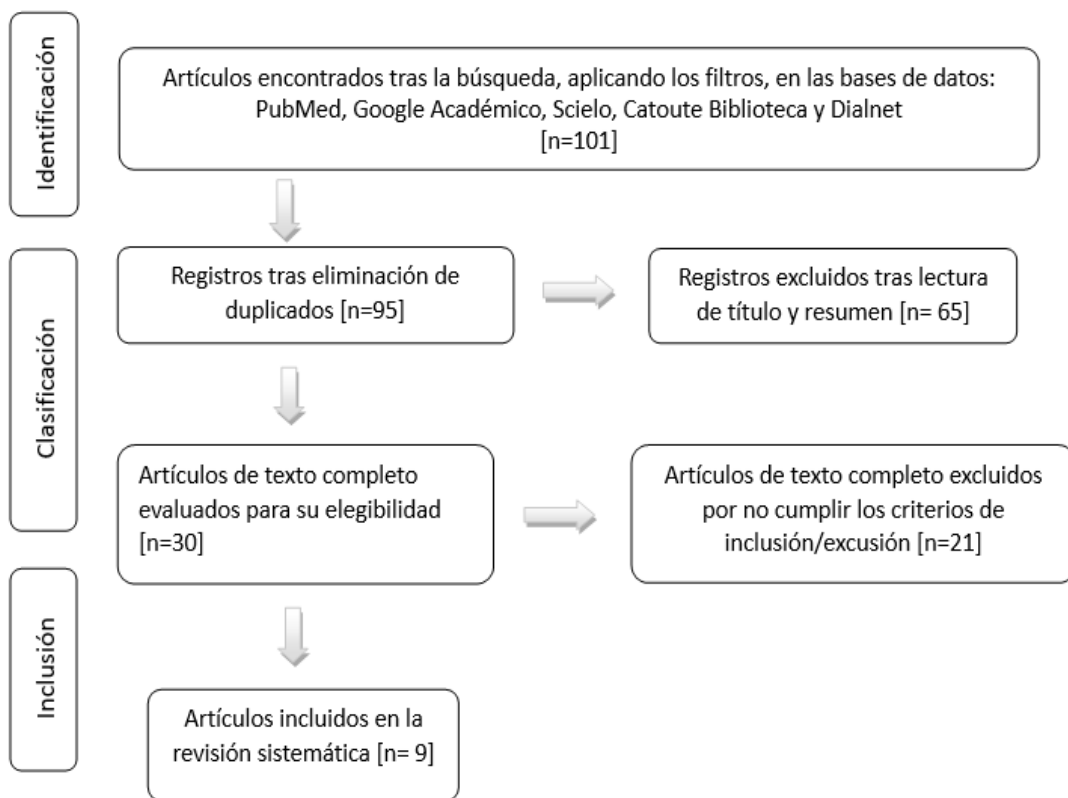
Identificación

Artículos encontrados tras la búsqueda, aplicando los filtros, en las bases de datos: PubMed, Google Académico, Scielo, Catoute Biblioteca y Dialnet [n=101]

Clasificación

Registros tras eliminación de duplicados [n=95]

Registros excluidos tras lectura de título y resumen [n= 65]

Artículos de texto completo evaluados para su elegibilidad [n=30]

Artículos de texto completo excluidos por no cumplir los criterios de inclusión/excusión [n=21]

Inclusión

Artículos incluidos en la revisión sistemática [n= 9]